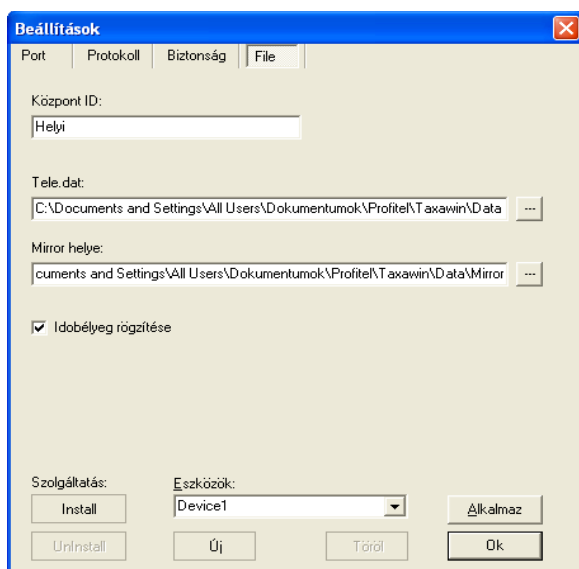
Beállítások

Port | Protokoll | Biztonság | File

Központ ID:
Helyi

Tele.dat:
C:\Documents and Settings\All Users\Dokumentumok\Profitel\Taxawin\Data ...

Mirror helye:
cuments and Settings\All Users\Dokumentumok\Profitel\Taxawin\Data\Mirror ...

Idobélyeg rögzítése

Szolgáltatás:
Install
UnInstall

Eszközök:
Device1
Új
Töröl

Alkalmaz
Ok